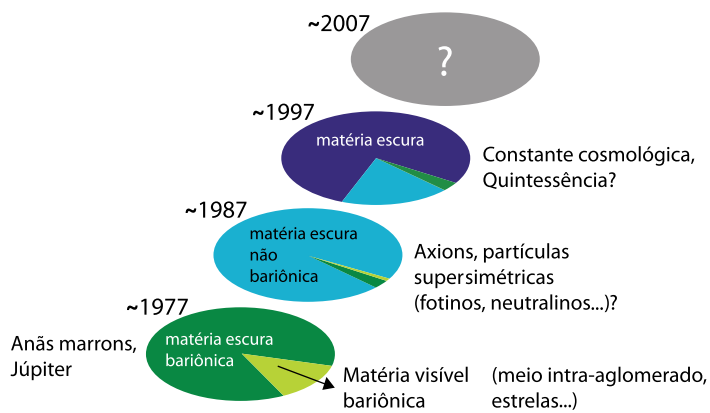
~2007

?

~1997

matéria escura

Constante cosmológica, Quintessência?

~1987

matéria escura não bariônica

Axions, partículas supersimétricas (fotinos, neutralinos...)?

~1977

Anãs marrons, Júpiter

matéria escura bariônica

Matéria visível bariônica

(meio intra-aglomerado, estrelas...)